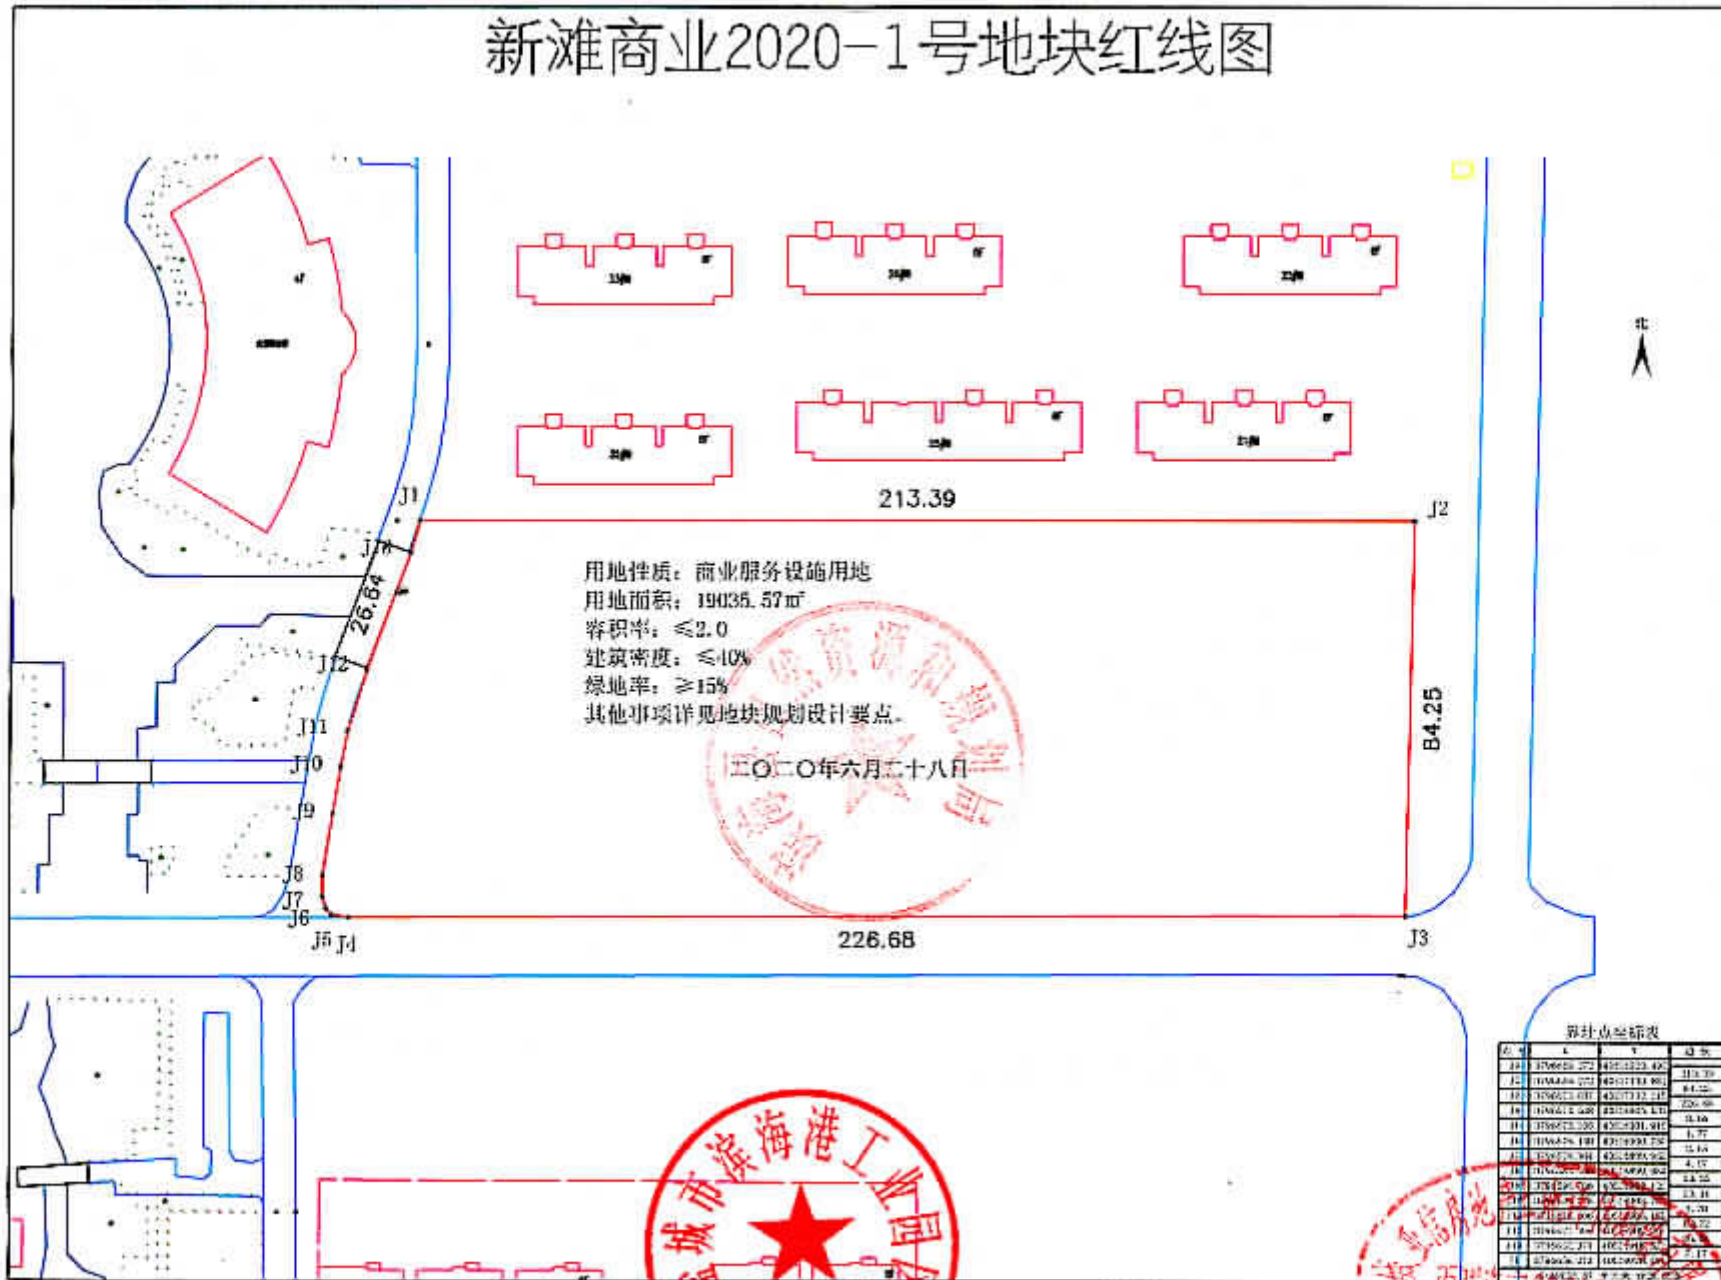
新滩商业2020-1号地块红线图

北

J1
J2
213.39
J13
26.64
J12
J11
J10
J9
J8
J7
J6
J5 J4
226.68
J3
84.25

用地性质：商业服务设施用地
用地面积：19035.57㎡
容积率：≤2.0
建筑密度：≤40%
绿地率：≥15%
其他事项详见地块规划设计要点。

二〇二〇年六月二十八日

盐城市滨海港工业园区

界址点坐标表

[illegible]